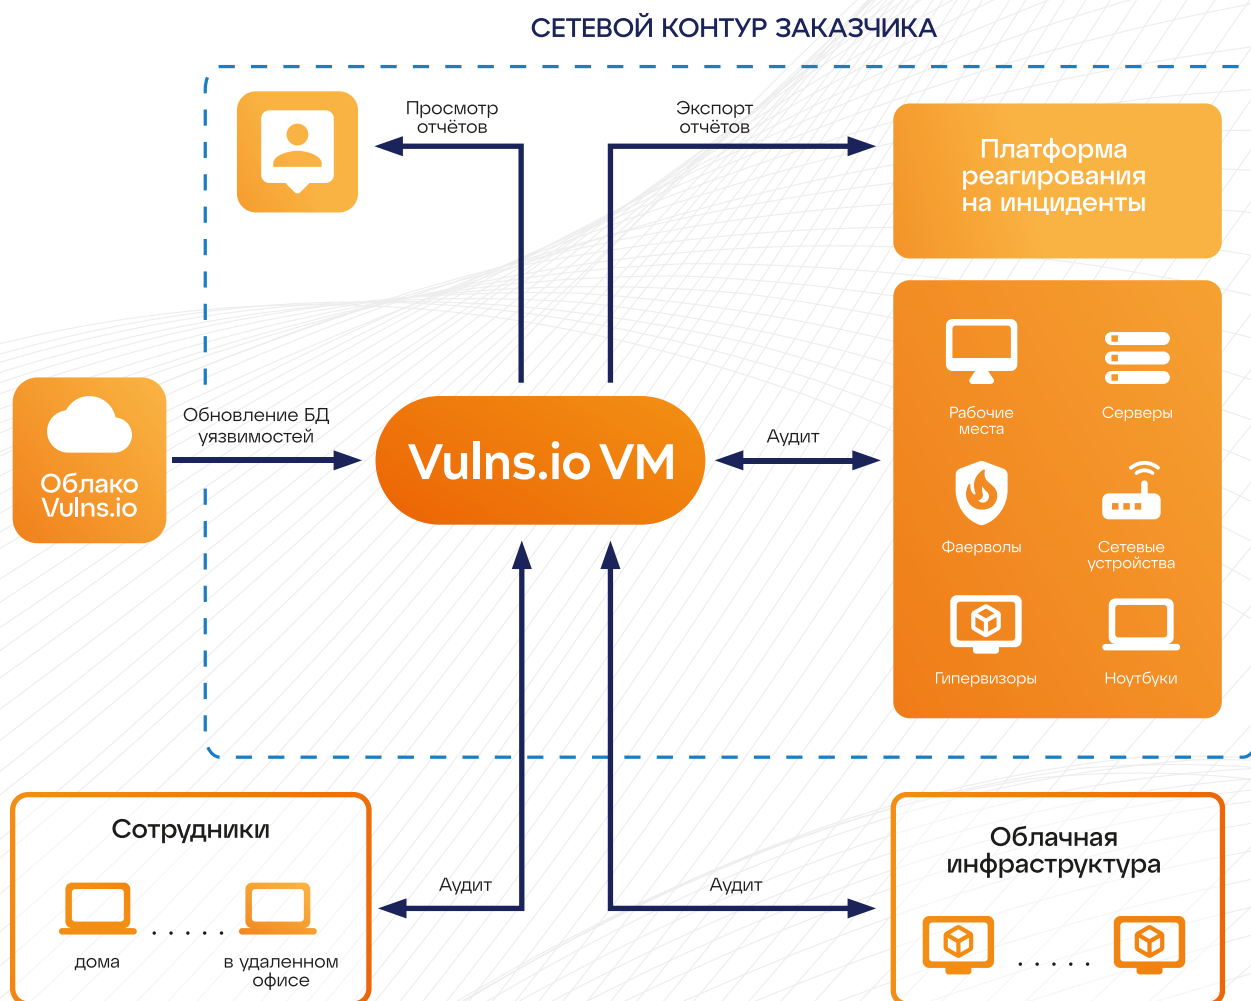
СЕТЕВОЙ КОНТУР ЗАКАЗЧИКА

Просмотр отчётов

Экспорт отчётов

Платформа реагирования на инциденты

Рабочие места

Серверы

Фаерволы

Сетевые устройства

Гипервизоры

Ноутбуки

Облако Vulns.io

Обновление БД уязвимостей

Vulns.io VM

Аудит

Сотрудники

дома

в удаленном офисе

Аудит

Аудит

Облачная инфраструктура